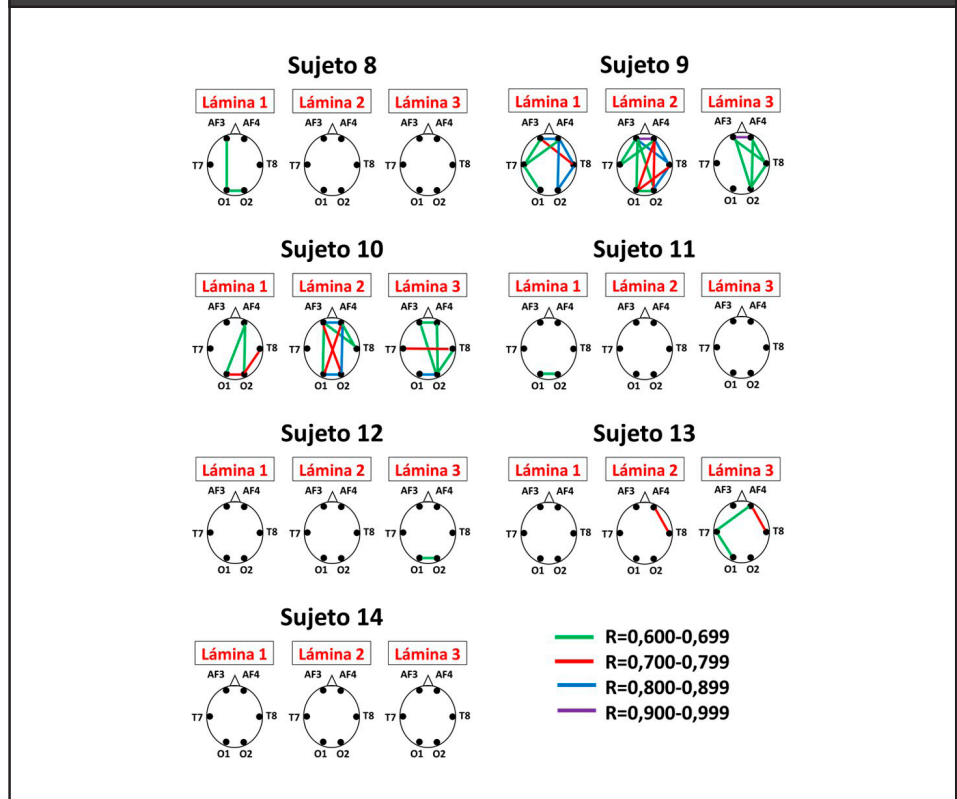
Sujeto 8

Lámina 1
AF3 AF4
T7 T8
O1 O2

Lámina 2
AF3 AF4
T7 T8
O1 O2

Lámina 3
AF3 AF4
T7 T8
O1 O2

Sujeto 9

Lámina 1
AF3 AF4
T7 T8
O1 O2

Lámina 2
AF3 AF4
T7 T8
O1 O2

Lámina 3
AF3 AF4
T7 T8
O1 O2

Sujeto 10

Lámina 1
AF3 AF4
T7 T8
O1 O2

Lámina 2
AF3 AF4
T7 T8
O1 O2

Lámina 3
AF3 AF4
T7 T8
O1 O2

Sujeto 11

Lámina 1
AF3 AF4
T7 T8
O1 O2

Lámina 2
AF3 AF4
T7 T8
O1 O2

Lámina 3
AF3 AF4
T7 T8
O1 O2

Sujeto 12

Lámina 1
AF3 AF4
T7 T8
O1 O2

Lámina 2
AF3 AF4
T7 T8
O1 O2

Lámina 3
AF3 AF4
T7 T8
O1 O2

Sujeto 13

Lámina 1
AF3 AF4
T7 T8
O1 O2

Lámina 2
AF3 AF4
T7 T8
O1 O2

Lámina 3
AF3 AF4
T7 T8
O1 O2

Sujeto 14

Lámina 1
AF3 AF4
T7 T8
O1 O2

Lámina 2
AF3 AF4
T7 T8
O1 O2

Lámina 3
AF3 AF4
T7 T8
O1 O2

R=0,600-0,699
R=0,700-0,799
R=0,800-0,899
R=0,900-0,999